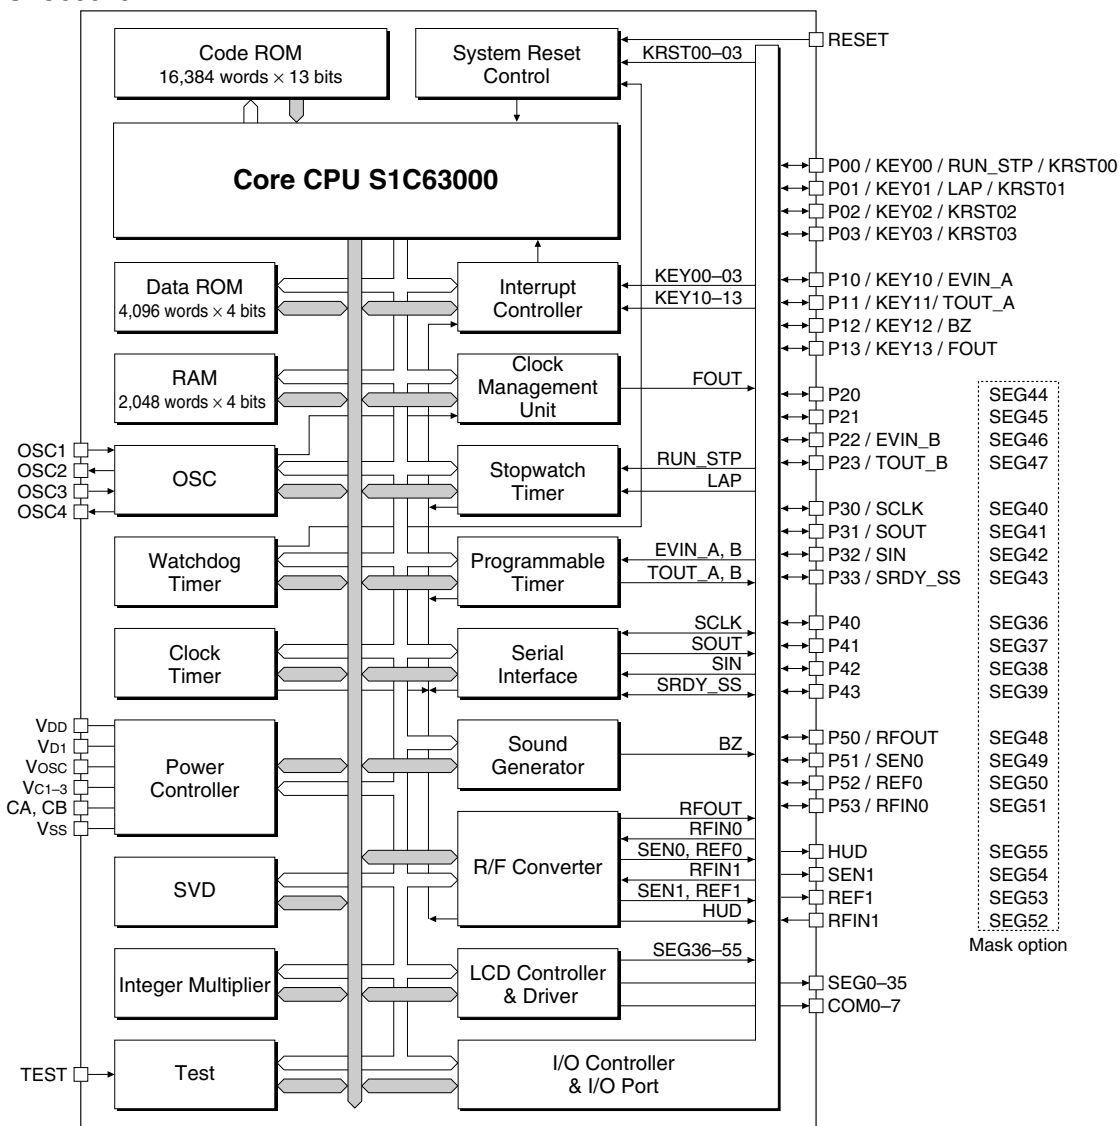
Code ROM
16,384 words × 13 bits

System Reset Control

KRST00–03

RESET

Core CPU S1C63000

P00 / KEY00 / RUN_STP / KRST00
P01 / KEY01 / LAP / KRST01
P02 / KEY02 / KRST02
P03 / KEY03 / KRST03

Data ROM
4,096 words × 4 bits

Interrupt Controller

KEY00–03
KEY10–13

P10 / KEY10 / EVIN_A
P11 / KEY11/ TOUT_A
P12 / KEY12 / BZ
P13 / KEY13 / FOUT

RAM
2,048 words × 4 bits

Clock Management Unit

FOUT

P20 SEG44
P21 SEG45
P22 / EVIN_B SEG46
P23 / TOUT_B SEG47

OSC1
OSC2
OSC3
OSC4

OSC

Stopwatch Timer

RUN_STP
LAP

P30 / SCLK SEG40
P31 / SOUT SEG41
P32 / SIN SEG42
P33 / SRDY_SS SEG43

Watchdog Timer

Programmable Timer

EVIN_A, B
TOUT_A, B

Clock Timer

Serial Interface

SCLK
SOUT
SIN
SRDY_SS

P40 SEG36
P41 SEG37
P42 SEG38
P43 SEG39

VDD
VD1
VOSC
VC1–3
CA, CB
VSS

Power Controller

Sound Generator

BZ

P50 / RFOUT SEG48
P51 / SEN0 SEG49
P52 / REF0 SEG50
P53 / RFIN0 SEG51

SVD

R/F Converter

RFOUT
RFIN0
SEN0, REF0
RFIN1
SEN1, REF1
HUD

HUD SEG55
SEN1 SEG54
REF1 SEG53
RFIN1 SEG52

Mask option

Integer Multiplier

LCD Controller & Driver

SEG36–55

SEG0–35
COM0–7

TEST

Test

I/O Controller & I/O Port